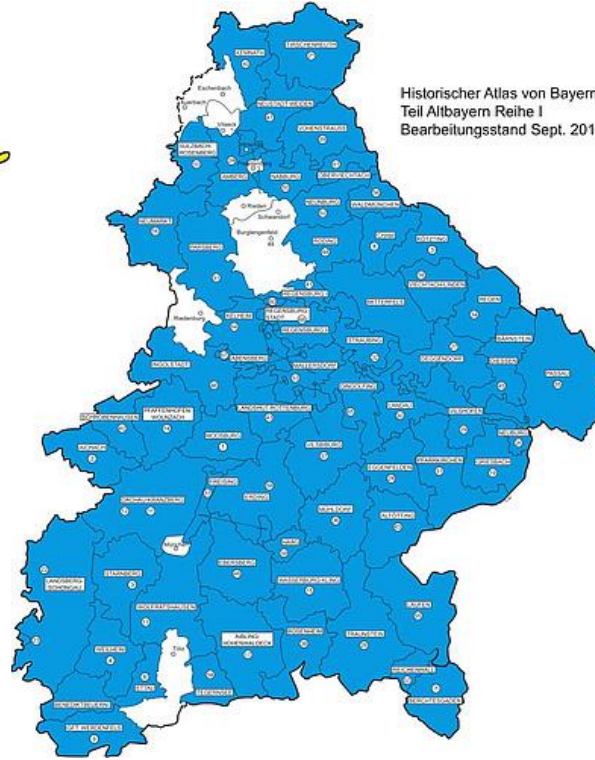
Historischer Atlas von Bayern
Teil Altbayern Reihe I
Bearbeitungsstand Sept. 201

KEMNATH
TIRSCHENREUTH
Eschenbach
Auerbach
Vilseck
NEUSTADT WEIDEN
SULZBACH-ROSENBERG
VOHENSTRAUSS
AMBERG
NABBURG
OBERVIECHTACH
NEUNBURG
WALDMÜNCHEN
Rieden
Schwandorf
Burglengenfeld
NEUMARKT
PARSBERG
ROTING
CHAM
KÖTZTING
VIECHTACH-LINDEN
REGEN
Riedenburg
KELHEIM
REGENSBURG
REGENSBURG STADT
MITTERFELS
BÄRNSTEIN
ABENSBERG
STRAUBING
DEGGENDORF
HENGERSBERG
PASSAU
INGOLSTADT
MALLERSDORF
DINGOLFING
VILSHOFEN
SCHROBENHAUSEN
PFAFFENHOFEN WOLNZACH
LANDSHUT-ROTTENBURG
LANDAU
AICHACH
MOOSBURG
VILSBIBURG
EGGENFELDEN
PFARRKIRCHEN
GRIESBACH
FREISING
DACHAU-KRANZBERG
ERDING
MÜHLDORF
ALTÖTTING
München
EBERSBERG
HAAG
STARNBERG
LANDSBERG SCHONGAU
WASSERBURG-KLING
WOLFRATSHAUSEN
AIBLING HOHENWALDECK
ROSENHEIM
TRAUNSTEIN
LAUFEN
WEILHEIM
Tölz
ETTAL
TEGERNSEE
REICHENHALL
BERCHTESGADEN
BENEDIKTBEUERN
GFT. WERDENFELS